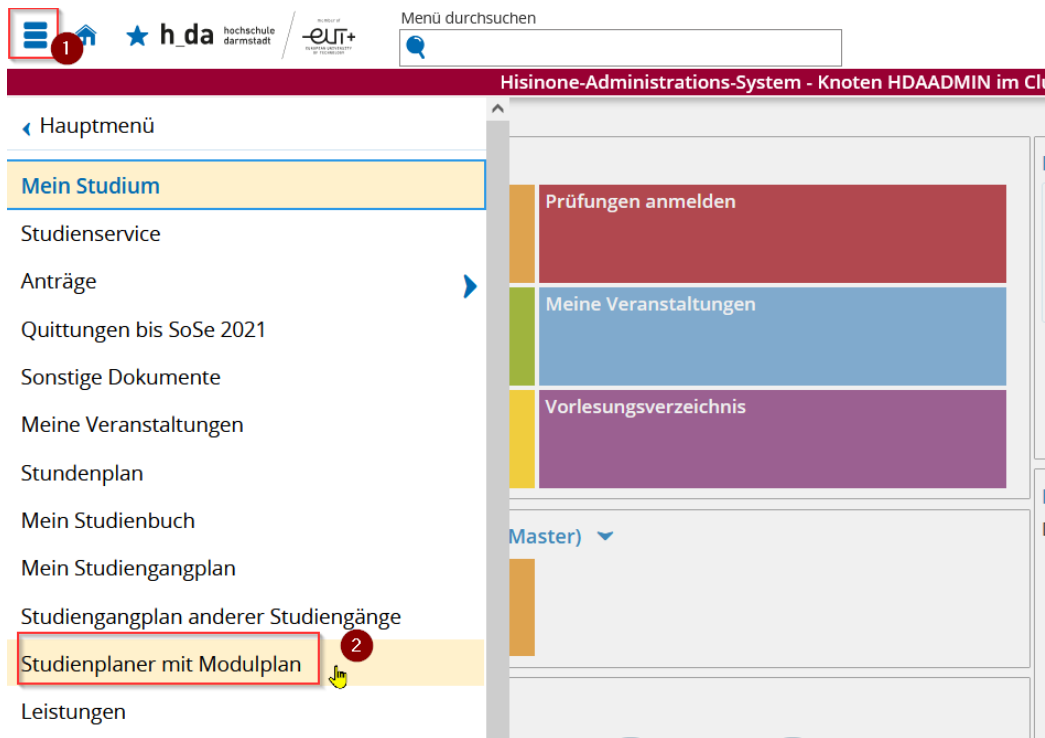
1

h_da hochschule darmstadt

eut+

Menü durchsuchen

Hisinone-Administrations-System - Knoten HDAADMIN im Cl

Hauptmenü

Mein Studium

Studienservice

Anträge

Quittungen bis SoSe 2021

Sonstige Dokumente

Meine Veranstaltungen

Stundenplan

Mein Studienbuch

Mein Studiengangplan

Studiengangplan anderer Studiengänge

Studienplaner mit Modulplan

2

Leistungen

Prüfungen anmelden

Meine Veranstaltungen

Vorlesungsverzeichnis

Master)